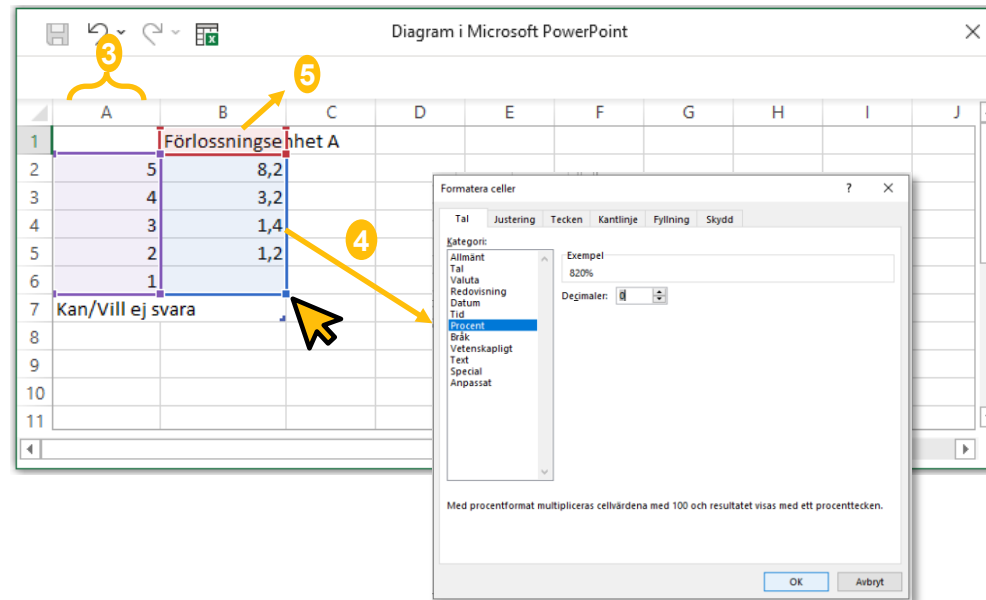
Diagram i Microsoft PowerPoint

3

5

4

| | A | B | C | D | E | F | G | H | I | J |
|---|---|---|---|---|---|---|---|---|---|---|
| 1 | | Förlossningsenhet A | | | | | | | | |
| 2 | 5 | 8,2 | | | | | | | | |
| 3 | 4 | 3,2 | | | | | | | | |
| 4 | 3 | 1,4 | | | | | | | | |
| 5 | 2 | 1,2 | | | | | | | | |
| 6 | 1 | | | | | | | | | |
| 7 | Kan/Vill ej svara | | | | | | | | | |
| 8 | | | | | | | | | | |
| 9 | | | | | | | | | | |
| 10 | | | | | | | | | | |
| 11 | | | | | | | | | | |

Formatera celler ? ×

Tal Justering Tecken Kantlinje Fyllning Skydd

Kategori:
Allmänt
Tal
Valuta
Redovisning
Datum
Tid
Procent
Bråk
Vetenskapligt
Text
Special
Anpassat

Exempel
820%

Decimaler: 0

Med procentformat multipliceras cellvärdena med 100 och resultatet visas med ett procenttecken.

OK Avbryt